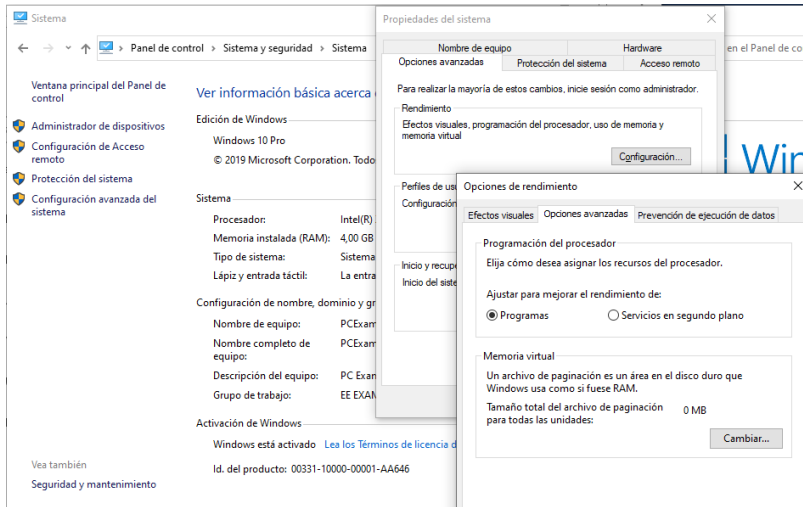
Sistema

Panel de control > Sistema y seguridad > Sistema

en el Panel de co

Ventana principal del Panel de control

Administrador de dispositivos

Configuración de Acceso remoto

Protección del sistema

Configuración avanzada del sistema

Ver información básica acerca

Edición de Windows

Windows 10 Pro

© 2019 Microsoft Corporation. Todo

Sistema

Procesador: Intel(R)

Memoria instalada (RAM): 4,00 GB

Tipo de sistema: Sistema

Lápiz y entrada táctil: La entra

Configuración de nombre, dominio y gr

Nombre de equipo: PCExam

Nombre completo de equipo: PCExam

Descripción del equipo: PC Exan

Grupo de trabajo: EE EXAM

Activación de Windows

Windows está activado Lea los Términos de licencia d

Id. del producto: 00331-10000-00001-AA646

Vea también

Seguridad y mantenimiento

Win

Propiedades del sistema

Nombre de equipo | Hardware

Opciones avanzadas | Protección del sistema | Acceso remoto

Para realizar la mayoría de estos cambios, inicie sesión como administrador.

Rendimiento

Efectos visuales, programación del procesador, uso de memoria y memoria virtual

Configuración...

Perfiles de usu

Configuració

Inicio y recupe

Inicio del siste

Opciones de rendimiento

Efectos visuales | Opciones avanzadas | Prevención de ejecución de datos

Programación del procesador

Elija cómo desea asignar los recursos del procesador.

Ajustar para mejorar el rendimiento de:

Programas

Servicios en segundo plano

Memoria virtual

Un archivo de paginación es un área en el disco duro que Windows usa como si fuese RAM.

Tamaño total del archivo de paginación para todas las unidades: 0 MB

Cambiar...